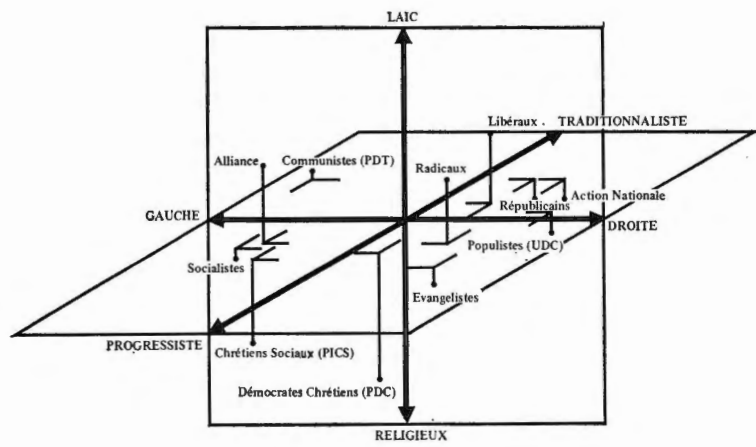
LAIC

Libéraux . TRADITIONNALISTE

Alliance

Communistes (PDT)

Radicaux

Action Nationale

Républicains

GAUCHE

DROITE

Populistes (UDC)

Socialistes

Evangelistes

PROGRESSISTE

Chrétiens Sociaux (PICS)

Démocrates Chrétiens (PDC)

RELIGIEUX